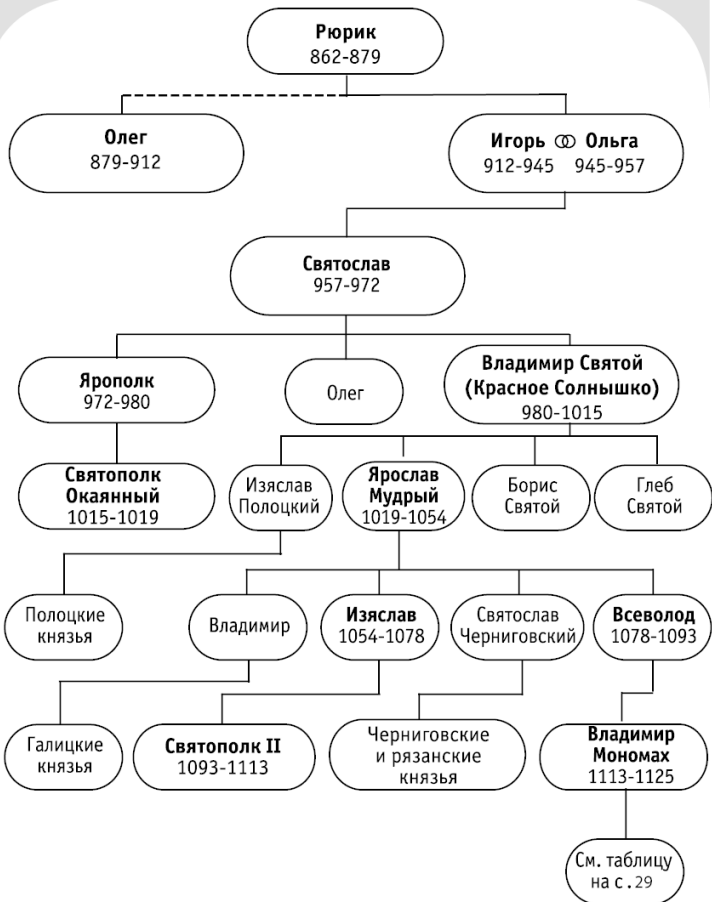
Рюрик
862-879

Олег
879-912

Игорь ⚭ Ольга
912-945 945-957

Святослав
957-972

Ярополк
972-980

Олег

Владимир Святой
(Красное Солнышко)
980-1015

Святополк
Окаянный
1015-1019

Изяслав
Полоцкий

Ярослав
Мудрый
1019-1054

Борис
Святой

Глеб
Святой

Полоцкие
князья

Владимир

Изяслав
1054-1078

Святослав
Черниговский

Всеволод
1078-1093

Галицкие
князья

Святополк II
1093-1113

Черниговские
и рязанские
князья

Владимир
Мономах
1113-1125

См. таблицу
на с. 29